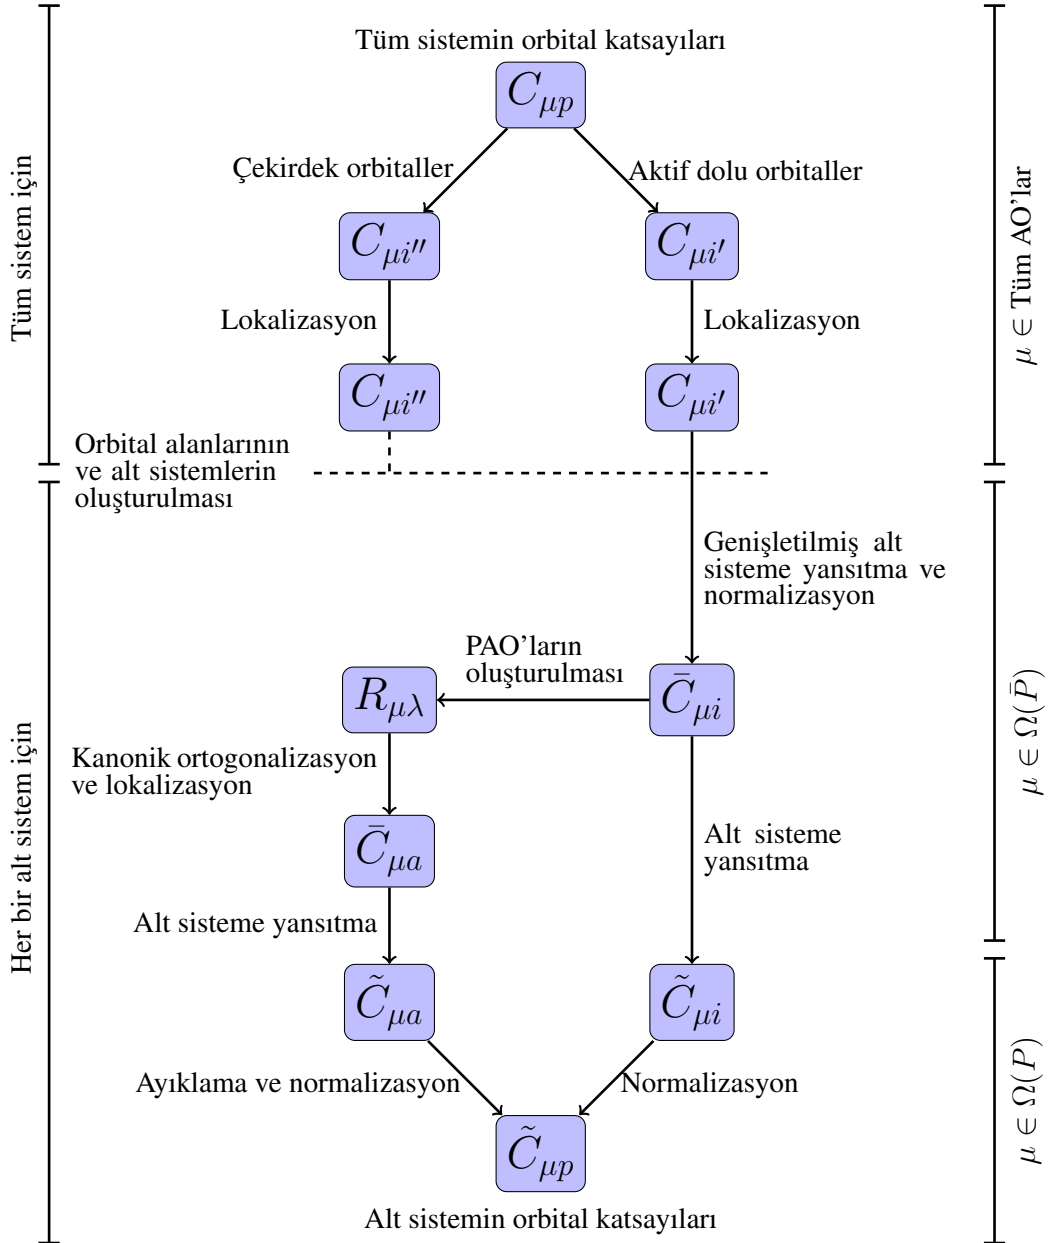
Tüm sistem için

Tüm sistemin orbital katsayıları

$C_{\mu p}$

Çekirdek orbitaller

Aktif dolu orbitaller

$C_{\mu i''}$

$C_{\mu i'}$

Lokalizasyon

Lokalizasyon

$C_{\mu i''}$

$C_{\mu i'}$

$\mu \in$ Tüm AO'lar

Orbital alanlarının ve alt sistemlerin oluşturulması

Her bir alt sistem için

Genişletilmiş alt sisteme yansıtma ve normalizasyon

PAO'ların oluşturulması

$R_{\mu\lambda}$

$\bar{C}_{\mu i}$

$\mu \in \Omega(\bar{P})$

Kanonik ortogonalizasyon ve lokalizasyon

$\bar{C}_{\mu a}$

Alt sisteme yansıtma

Alt sisteme yansıtma

$\tilde{C}_{\mu a}$

$\tilde{C}_{\mu i}$

$\mu \in \Omega(P)$

Ayıklama ve normalizasyon

Normalizasyon

$\tilde{C}_{\mu p}$

Alt sistemin orbital katsayıları